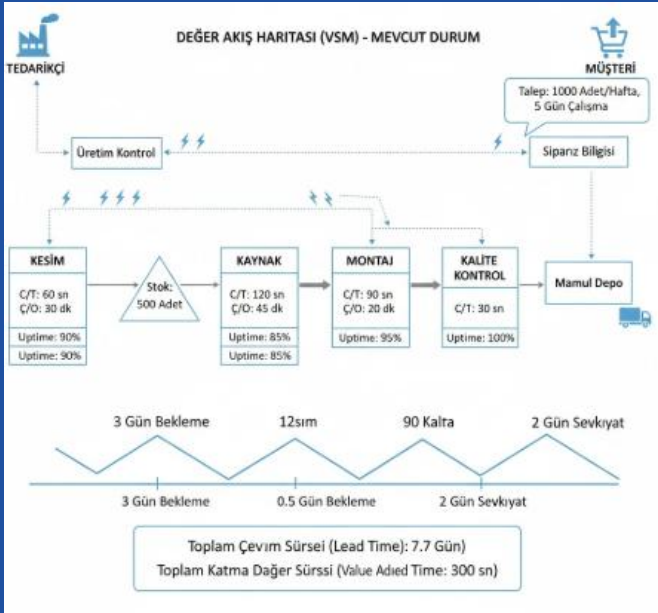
DEĞER AKIŞ HARITASI (VSM) - MEVCUT DURUM

TEDARİKÇİ

MÜŞTERİ

Talep: 1000 Adet/Hafta, 5 Gün Çalışma

Üretim Kontrol

Siparız Bilgisi

KESİM
C/T: 60 sn
Ç/O: 30 dk
Uptime: 90%
Uptime: 90%

Stok:
500 Adet

KAYNAK
C/T: 120 sn
Ç/O: 45 dk
Uptime: 85%
Uptime: 85%

MONTAJ
C/T: 90 sn
Ç/O: 20 dk
Uptime: 95%

KALİTE KONTROL
C/T: 30 sn
Uptime: 100%

Mamul Depo

3 Gün Bekleme
12sım
90 Kalta
2 Gün Sevkıyat

3 Gün Bekleme
0.5 Gün Bekleme
2 Gün Sevkıyat

Toplam Çevım Sürsei (Lead Time): 7.7 Gün)
Toplam Katma Dağer Sürssi (Value Adıed Time: 300 sn)